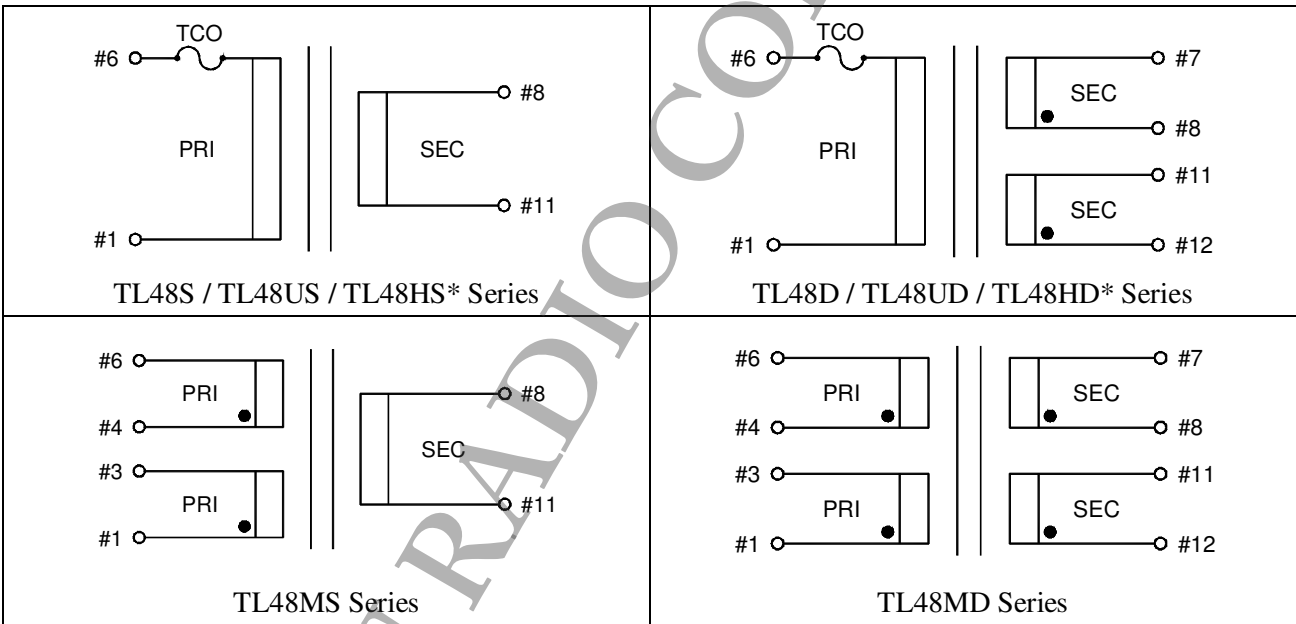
| TCO<br>#6<br>#8<br>PRI<br>SEC<br>#11<br>#1<br>TL48S / TL48US / TL48HS* Series | TCO<br>#6<br>#7<br>SEC<br>#8<br>PRI<br>#11<br>SEC<br>#1<br>#12<br>TL48D / TL48UD / TL48HD* Series |
|---|---|
| #6<br>PRI<br>#8<br>#4<br>SEC<br>#3<br>PRI<br>#11<br>#1<br>TL48MS Series | #6<br>#7<br>PRI<br>SEC<br>#4<br>#8<br>#3<br>#11<br>PRI<br>SEC<br>#1<br>#12<br>TL48MD Series |

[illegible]RADIO CO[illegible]